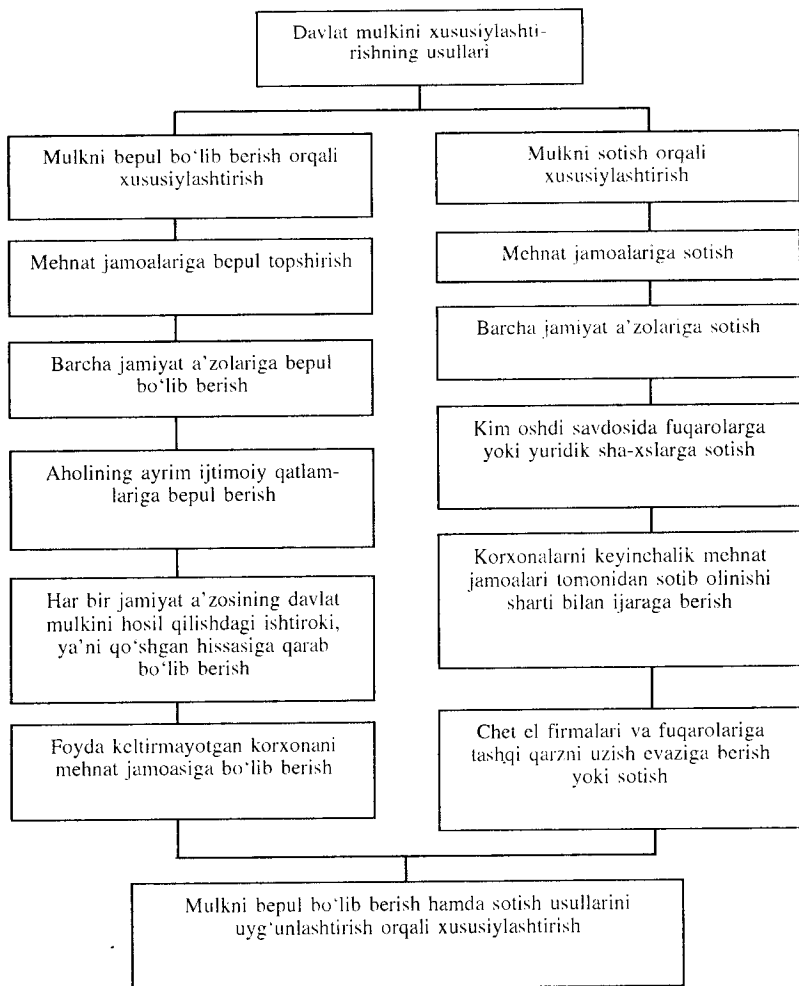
Davlat mulkini xususiylashtirishning usullari

Mulkni bepul bo'lib berish orqali xususiylashtirish

Mehnat jamoalariga bepul topshirish

Barcha jamiyat a'zolariga bepul bo'lib berish

Aholining ayrim ijtimoiy qatlamlariga bepul berish

Har bir jamiyat a'zosining davlat mulkini hosil qilishdagi ishtiroki, ya'ni qo'shgan hissasiga qarab bo'lib berish

Foyda keltirmayotgan korxonani mehnat jamoasiga bo'lib berish

Mulkni sotish orqali xususiylashtirish

Mehnat jamoalariga sotish

Barcha jamiyat a'zolariga sotish

Kim oshdi savdosida fuqarolarga yoki yuridik sha-xslarga sotish

Korxonalarni keyinchalik mehnat jamoalari tomonidan sotib olinishi sharti bilan ijaraga berish

Chet el firmalari va fuqarolariga tashqi qarzni uzish evaziga berish yoki sotish

Mulkni bepul bo'lib berish hamda sotish usullarini uyg'unlashtirish orqali xususiylashtirish